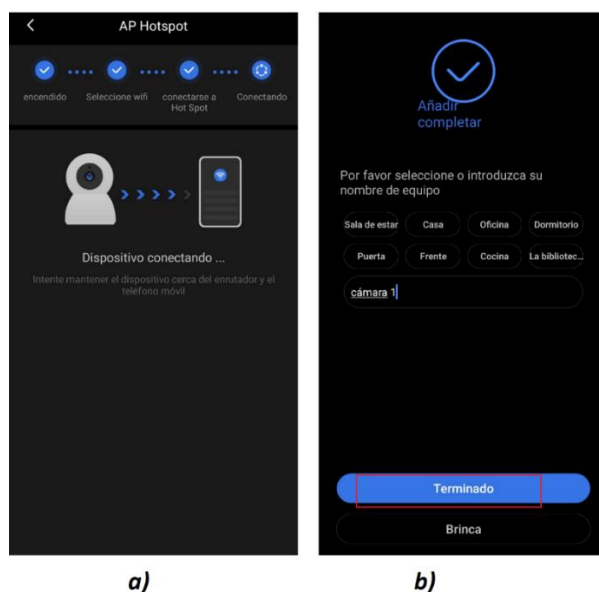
<

AP Hotspot

encendido

Seleccione wifi

conectarse a Hot Spot

Conectando

Dispositivo conectando ...

Intente mantener el dispositivo cerca del enrutador y el teléfono móvil

a)

Añadir completar

Por favor seleccione o introduzca su nombre de equipo

Sala de estar

Casa

Oficina

Dormitorio

Puerta

Frente

Cocina

La bibliotec...

cámara 1

Terminado

Brinca

b)